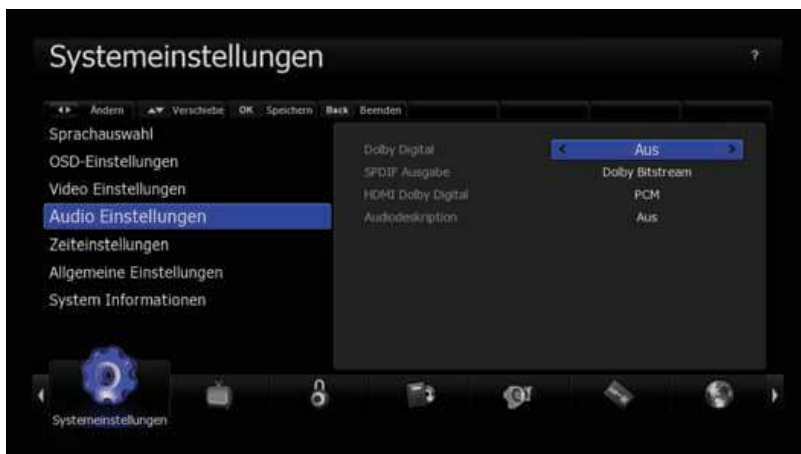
Systemeinstellungen

?

◄► Ändern ▲▼ Verschiebe OK Speichern Back Beenden

Sprachauswahl
OSD-Einstellungen
Video Einstellungen
Audio Einstellungen
Zeiteinstellungen
Allgemeine Einstellungen
System Informationen

| | |
|---|---|
| Dolby Digital | < Aus > |
| SPDIF Ausgabe | Dolby Bitstream |
| HDMI Dolby Digital | PCM |
| Audiodeskription | Aus |

Systemeinstellungen